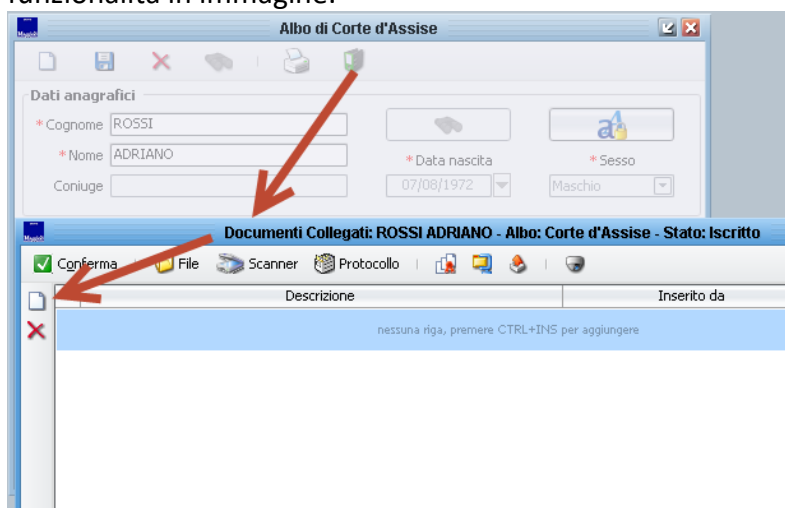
funzionalità in immagine:

Albo di Corte d'Assise

Dati anagrafici

*Cognome ROSSI

*Nome ADRIANO

Coniuge

*Data nascita

07/08/1972

*Sesso

Maschio

Documenti Collegati: ROSSI ADRIANO - Albo: Corte d'Assise - Stato: Iscritto

Conferma | File | Scanner | Protocollo

| Descrizione | Inserito da |
|---|---|
| nessuna riga, premere CTRL+INS per aggiungere | |